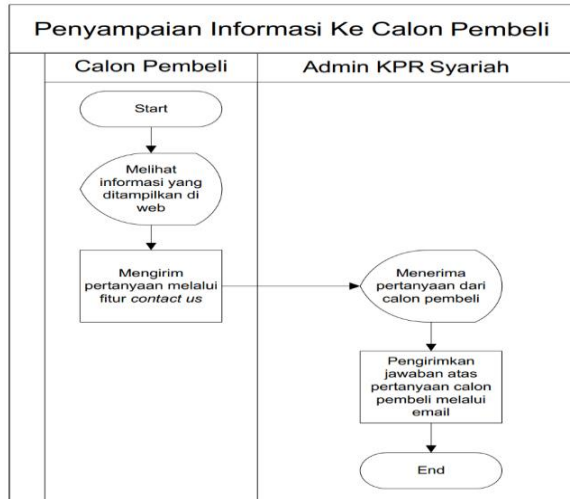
Penyampaian Informasi Ke Calon Pembeli

Calon Pembeli

Admin KPR Syariah

Start

Melihat informasi yang ditampilkan di web

Mengirim pertanyaan melalui fitur *contact us*

Menerima pertanyaan dari calon pembeli

Pengirimkan jawaban atas pertanyaan calon pembeli melalui email

End